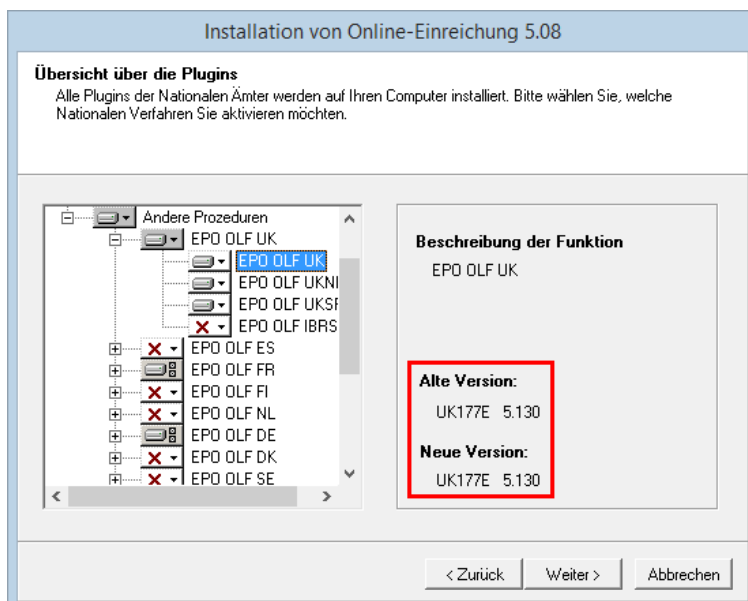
Installation von Online-Einreichung 5.08

**Übersicht über die Plugins**
Alle Plugins der Nationalen Ämter werden auf Ihren Computer installiert. Bitte wählen Sie, welche Nationalen Verfahren Sie aktivieren möchten.

Andere Prozeduren
EPO OLF UK
EPO OLF UK
EPO OLF UKNI
EPO OLF UKSI
EPO OLF IBRS
EPO OLF ES
EPO OLF FR
EPO OLF FI
EPO OLF NL
EPO OLF DE
EPO OLF DK
EPO OLF SE

**Beschreibung der Funktion**
EPO OLF UK

**Alte Version:**
UK177E 5.130

**Neue Version:**
UK177E 5.130

< Zurück
Weiter >
Abbrechen